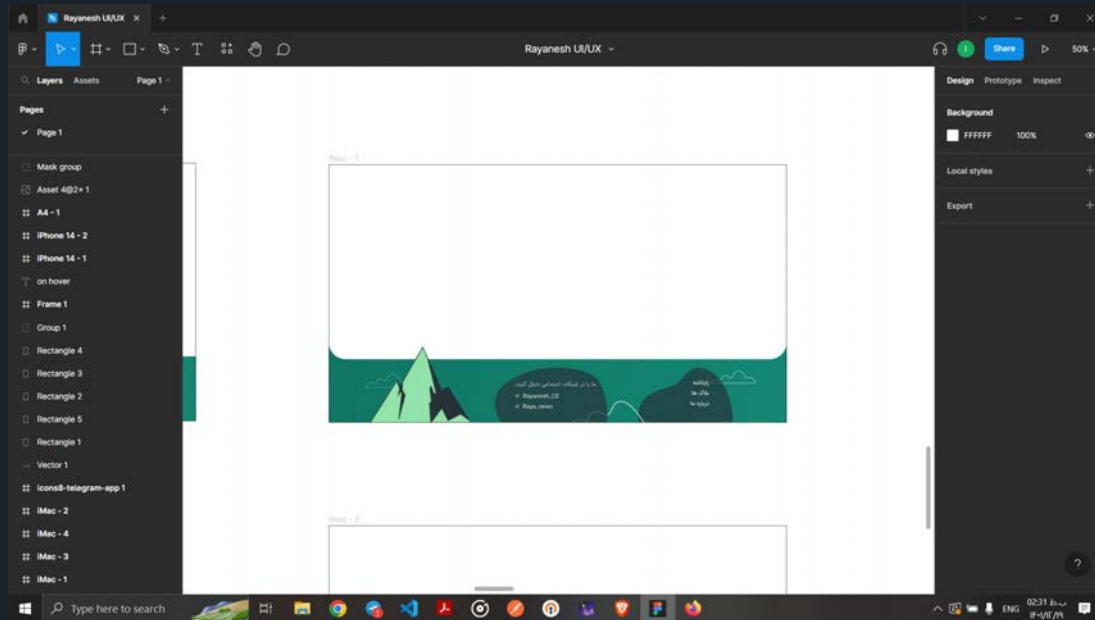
Rayanesh UI/UX

Rayanesh UI/UX

Share

50%

Layers Assets Page 1

Pages

Page 1

Mask group
Asset 4@2× 1
A4 - 1
iPhone 14 - 2
iPhone 14 - 1
on hover
Frame 1
Group 1
Rectangle 4
Rectangle 3
Rectangle 2
Rectangle 5
Rectangle 1
Vector 1
icons8-telegram-app 1
iMac - 2
iMac - 4
iMac - 3
iMac - 1

iMac - 1

ما را در شبکه های اجتماعی دنبال کنید:
Rayanesh_CE
Raya_news

رایانامه
بلاگ ها
درباره ما

iMac - 2

Design Prototype Inspect

Background

FFFFFF 100%

Local styles

Export

?

Type here to search

ENG 02:31 ب.ظ
۱۴۰۱/۱۲/۲۹